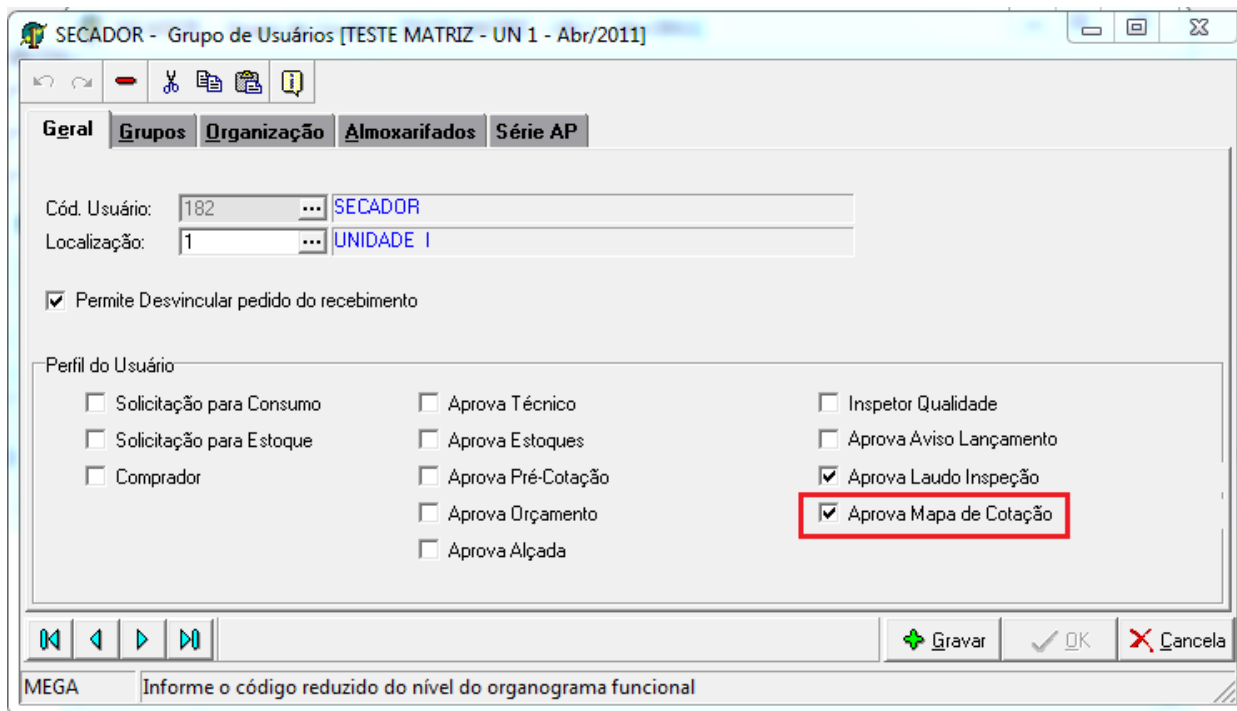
SECADOR - Grupo de Usuários [TESTE MATRIZ - UN 1 - Abr/2011]

Geral | Grupos | Organização | Almoxarifados | Série AP

Cód. Usuário: 182 ... SECADOR
Localização: 1 ... UNIDADE I

☑ Permite Desvincular pedido do recebimento

Perfil do Usuário

☐ Solicitação para Consumo
☐ Solicitação para Estoque
☐ Comprador

☐ Aprova Técnico
☐ Aprova Estoques
☐ Aprova Pré-Cotação
☐ Aprova Orçamento
☐ Aprova Alçada

☐ Inspetor Qualidade
☐ Aprova Aviso Lançamento
☑ Aprova Laudo Inspeção
☑ Aprova Mapa de Cotação

Gravar | OK | Cancela

MEGA | Informe o código reduzido do nível do organograma funcional